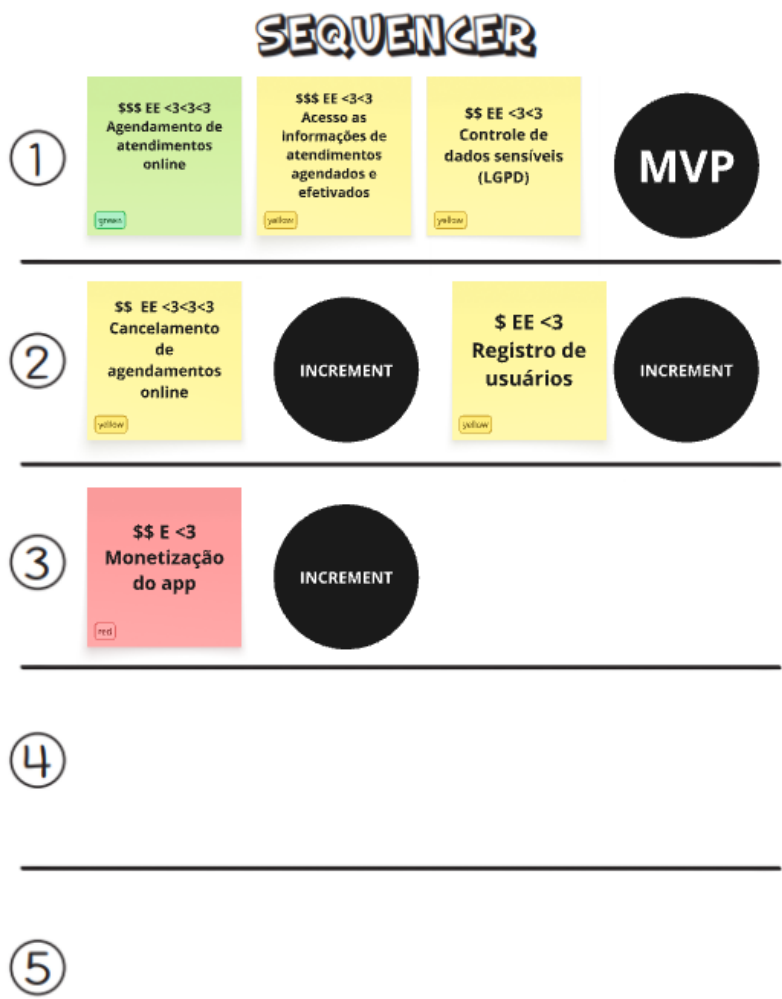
SEQUENCER

1

$$$ EE <3<3<3
Agendamento de atendimentos online

green

$$$ EE <3<3
Acesso as informações de atendimentos agendados e efetivados

yellow

$$ EE <3<3
Controle de dados sensíveis (LGPD)

yellow

MVP

2

$$ EE <3<3<3
Cancelamento de agendamentos online

yellow

INCREMENT

$ EE <3
Registro de usuários

yellow

INCREMENT

3

$$ E <3
Monetização do app

red

INCREMENT

4

5